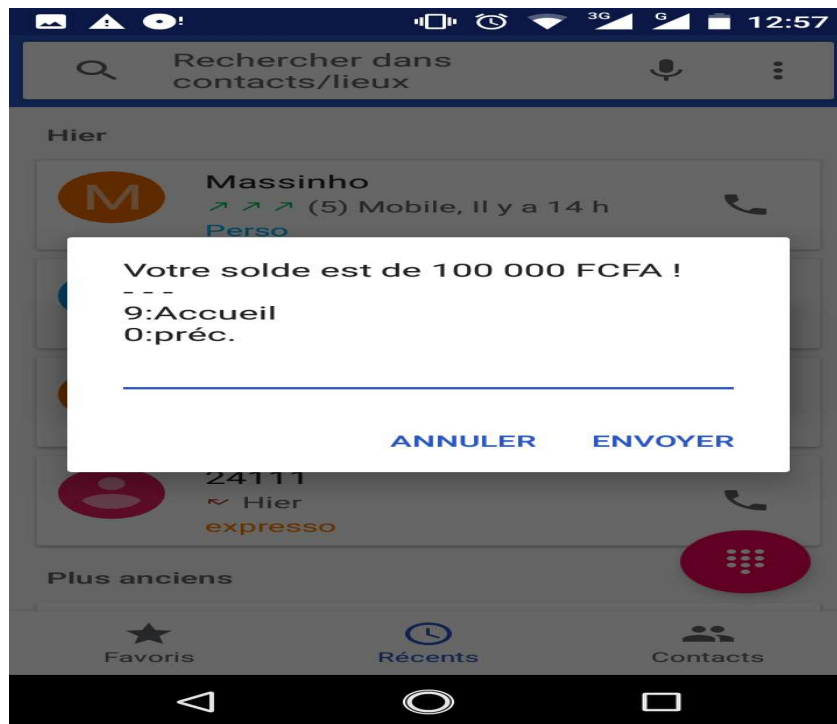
3G G 12:57

Rechercher dans contacts/lieux

Hier

M Massinho
(5) Mobile, Il y a 14 h
Perso

Votre solde est de 100 000 FCFA !
- - -
9:Accueil
0:préc.

ANNULER ENVOYER

24111
Hier
expresso

Plus anciens

Favoris Récents Contacts